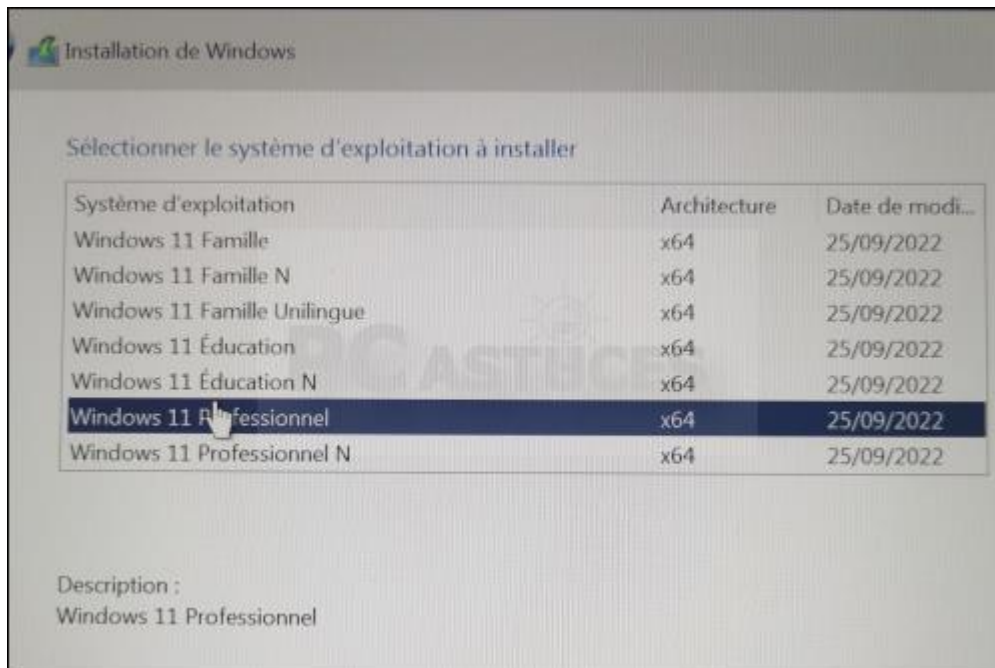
Installation de Windows

Sélectionner le système d'exploitation à installer

| Système d'exploitation | Architecture | Date de modi... |
|---|---|---|
| Windows 11 Famille | x64 | 25/09/2022 |
| Windows 11 Famille N | x64 | 25/09/2022 |
| Windows 11 Famille Unilingue | x64 | 25/09/2022 |
| Windows 11 Éducation | x64 | 25/09/2022 |
| Windows 11 Éducation N | x64 | 25/09/2022 |
| Windows 11 P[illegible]fessionnel | x64 | 25/09/2022 |
| Windows 11 Professionnel N | x64 | 25/09/2022 |

PC ASTUCES

Description :
Windows 11 Professionnel